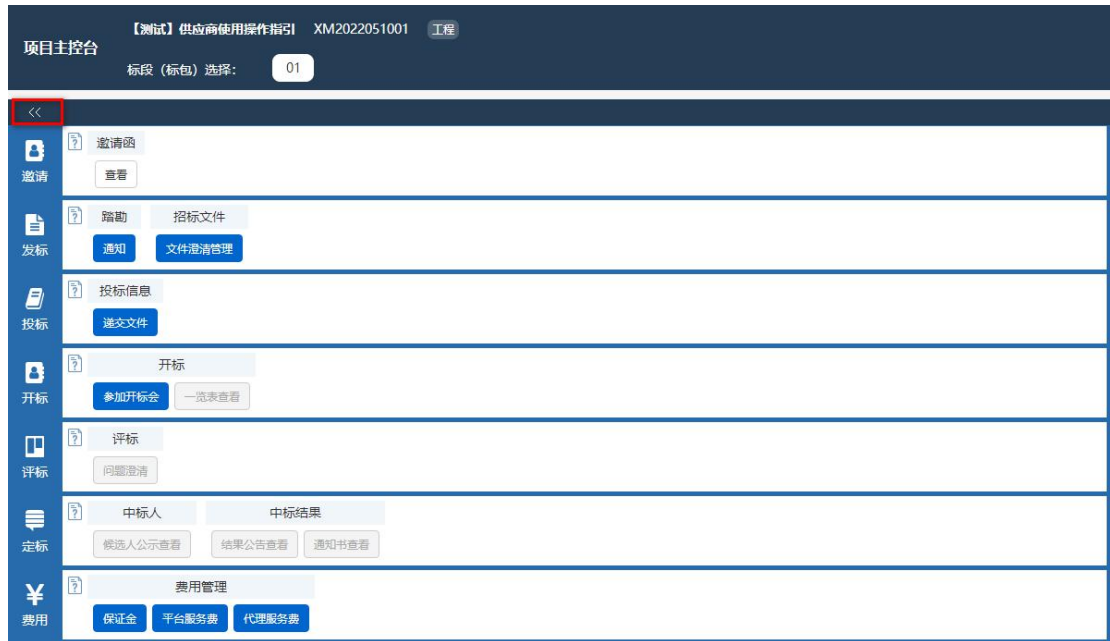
项目主控台

【测试】供应商使用操作指引 XM2022051001 工程

标段（标包）选择： 01

<<

邀请

邀请函

查看

发标

踏勘

通知

招标文件

文件澄清管理

投标

投标信息

递交文件

开标

开标

参加开标会

一览表查看

评标

评标

问题澄清

定标

中标人

候选人公示查看

中标结果

结果公告查看

通知书查看

¥

费用

费用管理

保证金

平台服务费

代理服务费